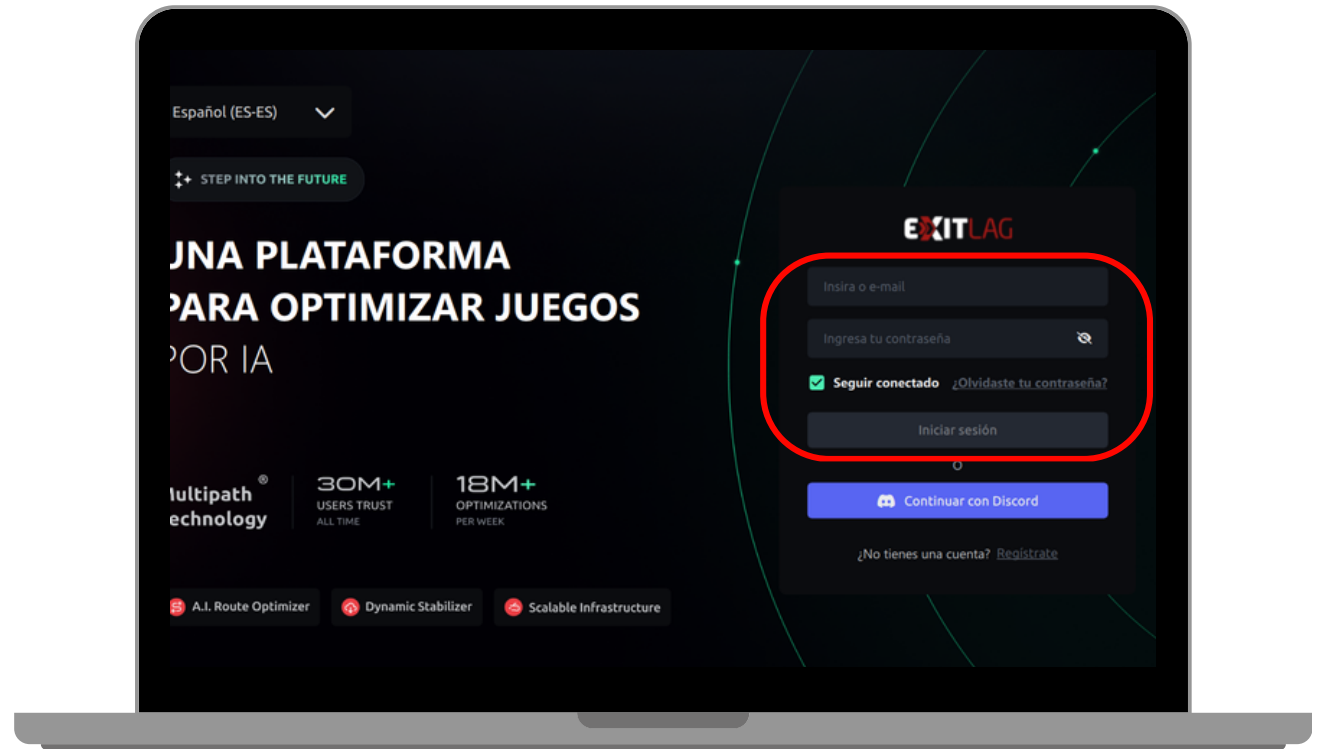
Español (ES-ES)

STEP INTO THE FUTURE

UNA PLATAFORMA PARA OPTIMIZAR JUEGOS POR IA

ultipath® echnology

30M+ USERS TRUST ALL TIME

18M+ OPTIMIZATIONS PER WEEK

A.I. Route Optimizer

Dynamic Stabilizer

Scalable Infrastructure

EXITLAG

Insira o e-mail

Ingresa tu contraseña

Seguir conectado

¿Olvidaste tu contraseña?

Iniciar sesión

o

Continuar con Discord

¿No tienes una cuenta? Regístrate